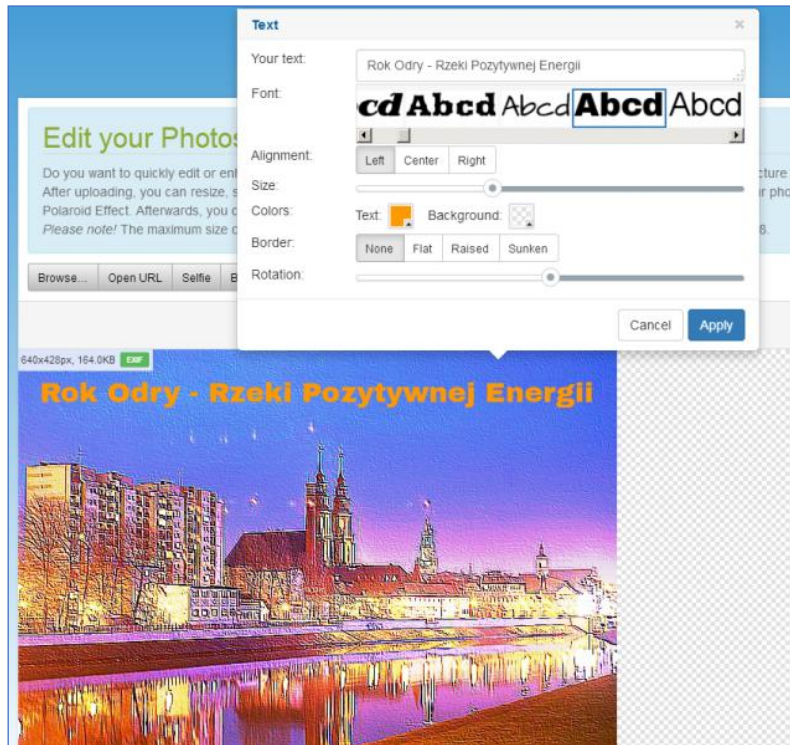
Text

×

Your text:

Rok Odry - Rzeki Pozytywnej Energii

Font:

cd Abcd Abcd Abcd Abcd

Alignment:

Left Center Right

Size:

Colors:

Text:

Background:

Border:

None Flat Raised Sunken

Rotation:

Cancel

Apply

Edit your Photos

Do you want to quickly edit or en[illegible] cture After uploading, you can resize, s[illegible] r pho Polaroid Effect. Afterwards, you c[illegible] *Please note!* The maximum size c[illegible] 8.

Browse... Open URL Selfie B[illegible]

640x428px, 164.0KB EXIF

Rok Odry - Rzeki Pozytywnej Energii